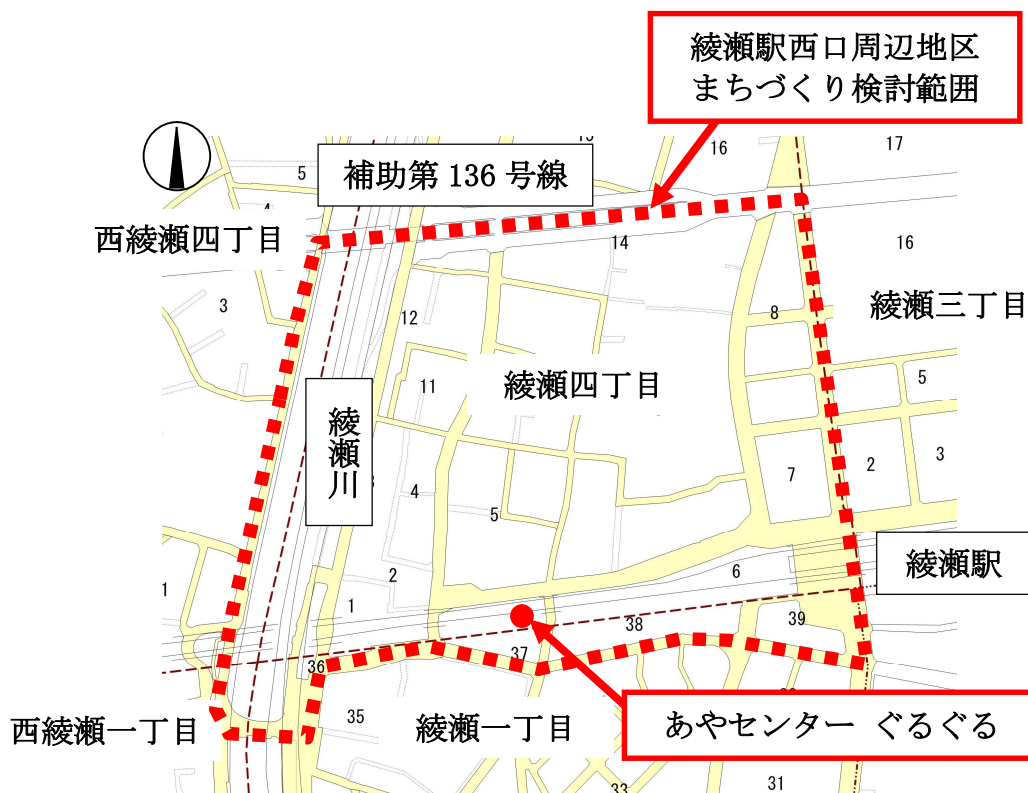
綾瀬駅西口周辺地区
まちづくり検討範囲

補助第 136 号線

西綾瀬四丁目

16

17

16

5

14

3

12

8

綾瀬三丁目

11

綾瀬四丁目

5

綾瀬川

4

5

7

2

3

綾瀬駅

2

6

1

1

38

39

37

36

35

綾瀬一丁目

西綾瀬一丁目

あやセンター ぐるぐる

33

31